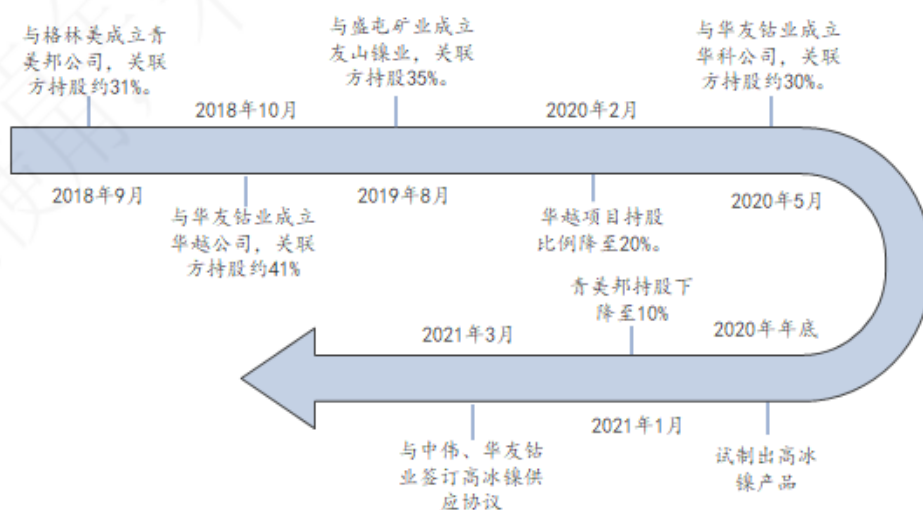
与格林美成立青美邦公司，关联方持股约31%。

2018年10月

与盛屯矿业成立友山镍业，关联方持股35%。

2020年2月

与华友钴业成立华科公司，关联方持股约30%。

2018年9月

与华友钴业成立华越公司，关联方持股约41%

2019年8月

华越项目持股比例降至20%。

2020年5月

青美邦持股下降至10%

2021年3月

2020年年底

与中伟、华友钴业签订高冰镍供应协议

2021年1月

试制出高冰镍产品